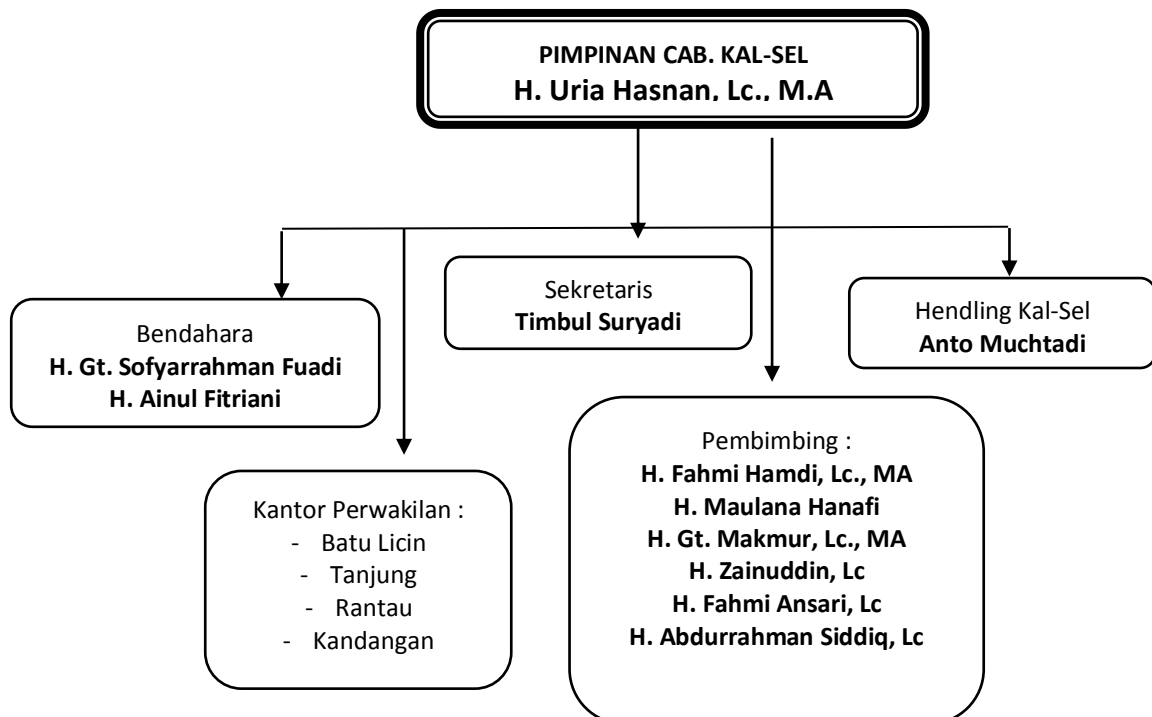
PIMPINAN CAB. KAL-SEL
H. Uria Hasnan, Lc., M.A

Bendahara
H. Gt. Sofyarrahman Fuadi
H. Ainul Fitriani

Sekretaris
Timbul Suryadi

Hendling Kal-Sel
Anto Muchtadi

Kantor Perwakilan :
- Batu Licin
- Tanjung
- Rantau
- Kandangan

Pembimbing :
H. Fahmi Hamdi, Lc., MA
H. Maulana Hanafi
H. Gt. Makmur, Lc., MA
H. Zainuddin, Lc
H. Fahmi Ansari, Lc
H. Abdurrahman Siddiq, Lc